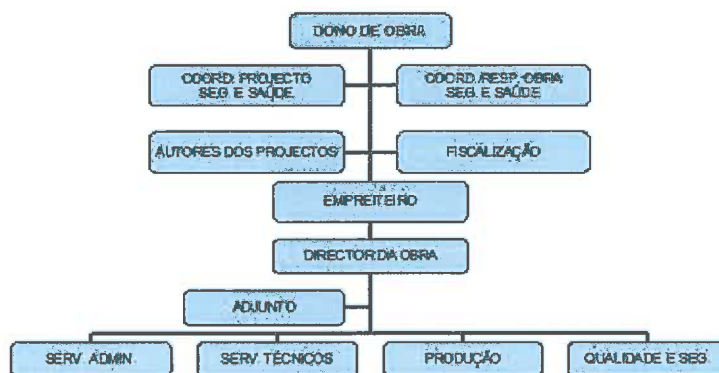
DONO DE OBRA

COORD. PROJECTO SEG. E SAÚDE

COORD./RESP. OBRA SEG. E SAÚDE

AUTORES DOS PROJECTOS

FISCALIZAÇÃO

EMPREITEIRO

DIRECTOR DA OBRA

ADJUNTO

SERV. ADMIN.

SERV. TÉCNICOS

PRODUÇÃO

QUALIDADE E SEG.